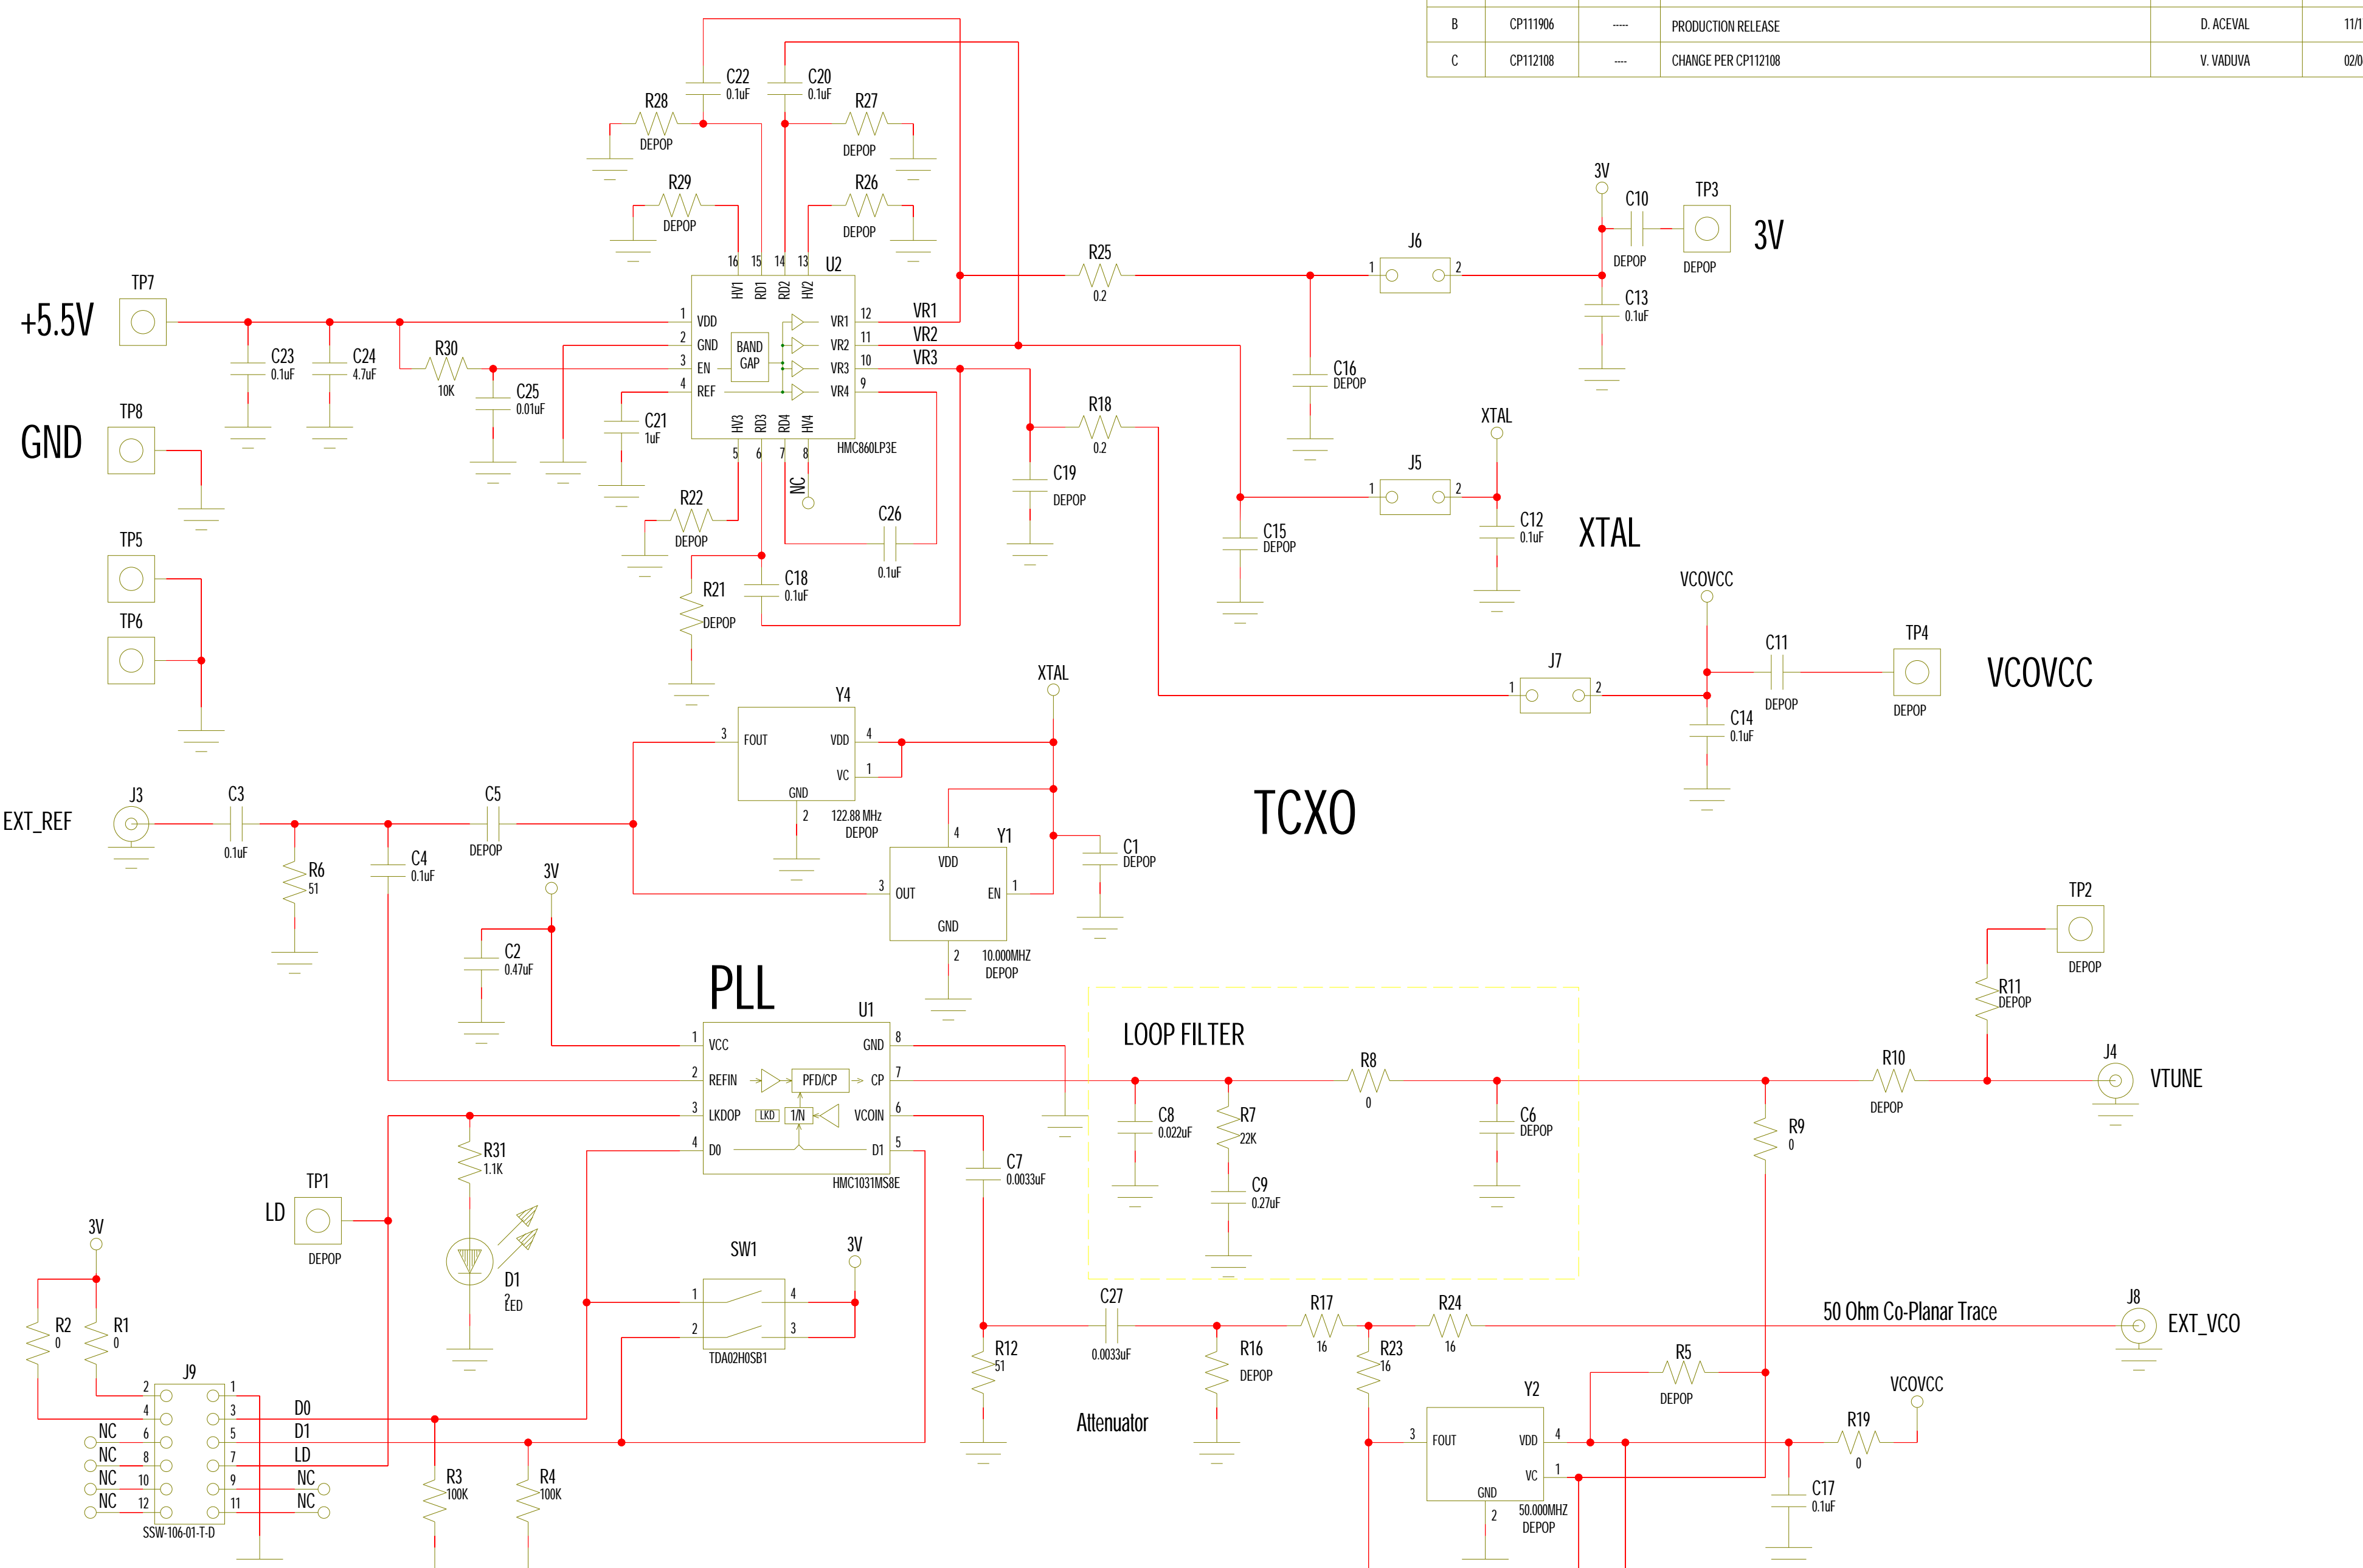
| B | CP111906 | ---- | PRODUCTION RELEASE | D. ACEVAL | 11/1 |
|---|---|---|---|---|---|
| C | CP112108 | ---- | CHANGE PER CP112108 | V. VADUVA | 02/0 |

C22 0.1uF
C20 0.1uF
R28 DEPOP
R27 DEPOP
R29 DEPOP
R26 DEPOP
16 15 14 13 U2
HV1 RD1 RD2 HV2
TP7
+5.5V
1 VDD
2 GND
3 EN
4 REF
BAND GAP
VR1 12
VR2 11
VR3 10
VR4 9
VR1
VR2
VR3
HV3 RD3 RD4 HV4
5 6 7 8
HMC860LP3E
NC
C23 0.1uF
C24 4.7uF
R30 10K
C25 0.01uF
C21 1uF
R25 0.2
J6 1 2
3V
C10 DEPOP
TP3 DEPOP
3V
C13 0.1uF
C16 DEPOP
R18 0.2
C19 DEPOP
XTAL
J5 1 2
C12 0.1uF
XTAL
C15 DEPOP
TP8
GND
TP5
TP6
R22 DEPOP
C26 0.1uF
R21 DEPOP
C18 0.1uF
VCOVCC
C11 DEPOP
TP4 DEPOP
VCOVCC
J7 1 2
C14 0.1uF
Y4
3 FOUT
VDD 4
VC 1
GND
2 122.88 MHz DEPOP
XTAL
J3
EXT_REF
C3 0.1uF
C5 DEPOP
R6 51
C4 0.1uF
4 Y1
VDD
3 OUT
EN 1
GND
2 10.000MHZ DEPOP
C1 DEPOP
TCXO
3V
C2 0.47uF
PLL
U1
1 VCC
2 REFIN
3 LKDOP
4 D0
GND 8
CP 7
VCOIN 6
D1 5
PFD/CP
LKD
1/N
HMC1031MS8E
LOOP FILTER
R8 0
C8 0.022uF
R7 22K
C9 0.27uF
C6 DEPOP
TP2 DEPOP
R11 DEPOP
R10 DEPOP
J4
VTUNE
R9 0
C7 0.0033uF
R31 1.1K
TP1
LD
DEPOP
D1 LED
SW1
3V
1 4
2 3
TDA02H0SB1
3V
R2 0
R1 0
J9
2 1
4 3
NC 6 5
NC 8 7
NC 10 9
NC 12 11
SSW-106-01-T-D
D0
D1
LD
NC
NC
R3 100K
R4 100K
C27 0.0033uF
R12 51
R16 DEPOP
Attenuator
R17 16
R23 16
R24 16
50 Ohm Co-Planar Trace
J8
EXT_VCO
Y2
3 FOUT
VDD 4
VC 1
GND
2 50.000MHZ DEPOP
R5 DEPOP
VCOVCC
R19 0
C17 0.1uF